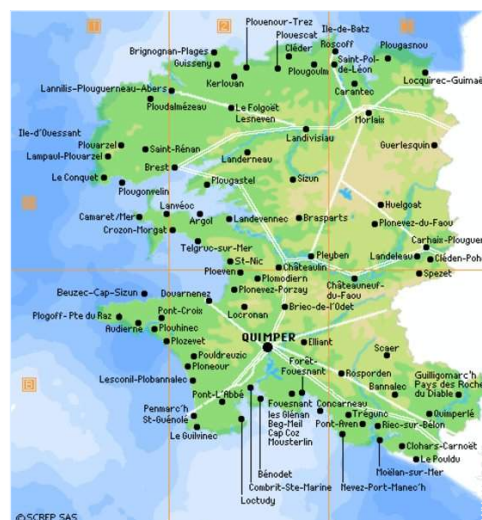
1
2
3
4
5
Plouenour-Trez
Ile-de-Batz
Brignognan-Plages
Plouescat
Roscoff
Plougasnou
Guisseny
Cléder
Saint-Pol-de-Léon
Kerlouan
Plougoulm
Locquirec-Guimaë
Lannilis-Plouguerneau-Abers
Carantec
Ploudalmézeau
Le Folgoët
Morlaix
Lesneven
Ile-d'Ouessant
Landivisiau
Guerlesquin
Plouarzel
Saint-Rénan
Lampaul-Plouarzel
Landerneau
Brest
Le Conquet
Sizun
Plougastel
Plougonvelin
Huelgoat
Lanvéoc
Camaret/Mer
Landevennec
Brasparts
Plonevez-du-Faou
Argol
Crozon-Morgat
Carhaix-Plouguer
Telgruc-sur-Mer
Landeleau
Cléden-Pohi
Pleyben
St-Nic
Spezet
Chateaulin
Ploeven
Châteauneuf-du-Faou
Plomodiern
Beuzec-Cap-Sizun
Douarnenez
Plonevez-Porzay
Briec-de-l'Odet
Plogoff - Pte du Raz
Pont-Croix
Locronan
Audierne
Plouhinec
QUIMPER
Plozevet
Elliant
Scaer
Pouldreuzic
Forêt-Fouesnant
Ploneour
Rosporden
Guilligomarc'h
Pays des Roche du Diable
Lesconil-Plobannalec
Bannalec
Pont-L'Abbé
Fouesnant
Concarneau
Quimperlé
Penmarc'h
les Glénan
Trégunc
St-Guénolé
Beg-Meil
Riec-sur-Belon
Pont-Aven
Cap Coz
Clohars-Carnoët
Le Guilvinec
Mousterlin
Le Pouldu
Moëlan-sur-Mer
Bénodet
Combrit-Ste-Marine
Nevez-Port-Manec'h
Loctudy
©SCREP SAS